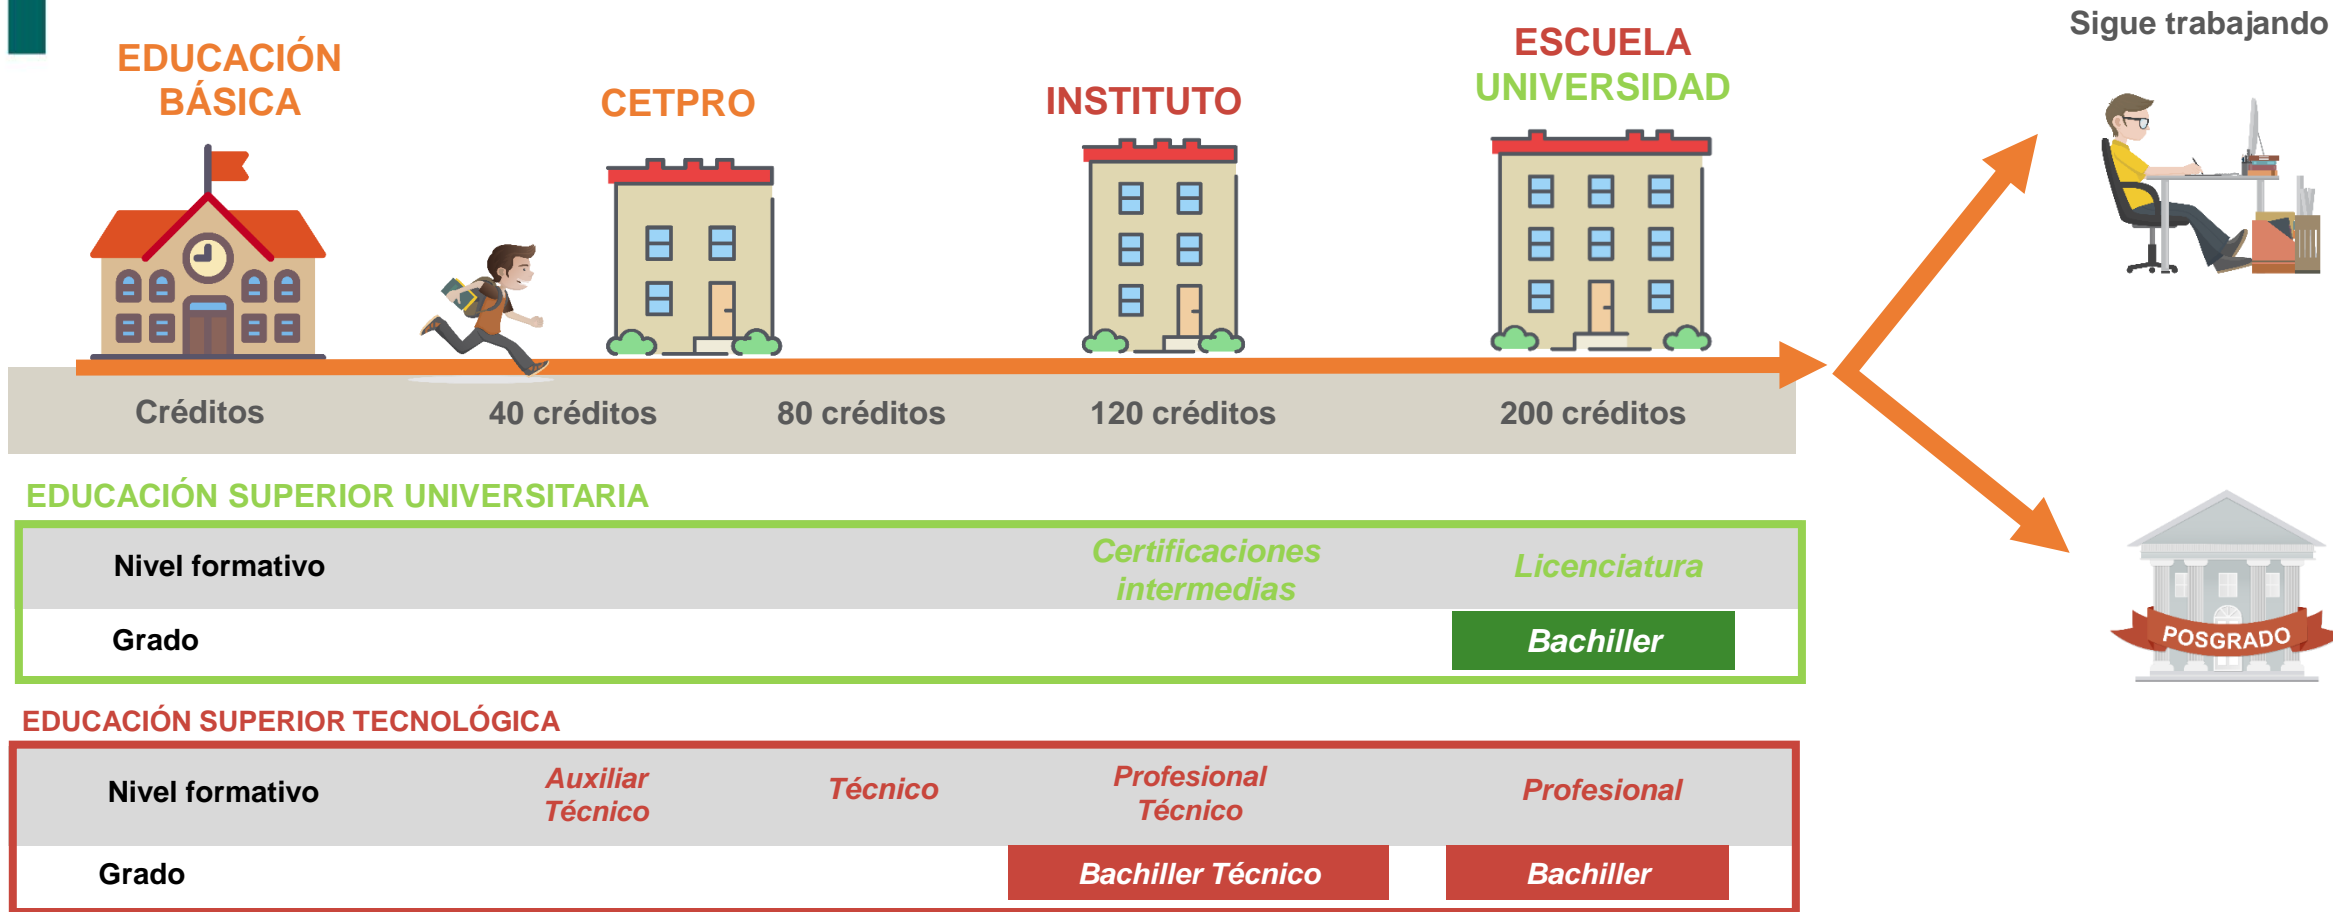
EDUCACIÓN BÁSICA

CETPRO

INSTITUTO

ESCUELA
UNIVERSIDAD

Sigue trabajando

Créditos | 40 créditos | 80 créditos | 120 créditos | 200 créditos

POSGRADO

EDUCACIÓN SUPERIOR UNIVERSITARIA

| Nivel formativo | Certificaciones intermedias | Licenciatura |
|---|---|---|
| Grado | | Bachiller |

EDUCACIÓN SUPERIOR TECNOLÓGICA

| Nivel formativo | Auxiliar Técnico | Técnico | Profesional Técnico | Profesional |
|---|---|---|---|---|
| Grado | | | Bachiller Técnico | Bachiller |